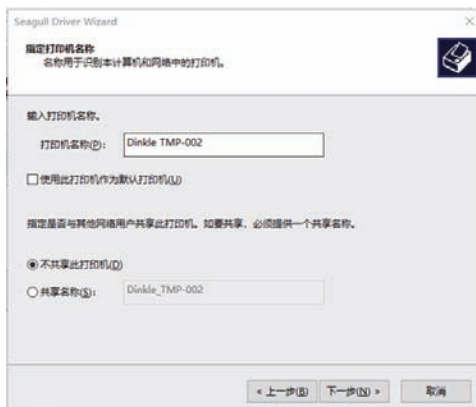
Seagull Driver Wizard

×

指定打印机名称
名称用于识别本计算机和网络中的打印机。

输入打印机名称。

打印机名称(P): Dinkle TMP-002

☐使用此打印机作为默认打印机(U)

指定是否与其他网络用户共享此打印机。如要共享，必须提供一个共享名称。

◉不共享此打印机(D)

○共享名称(S): Dinkle_TMP-002

< 上一步(B) 下一步(N) > 取消